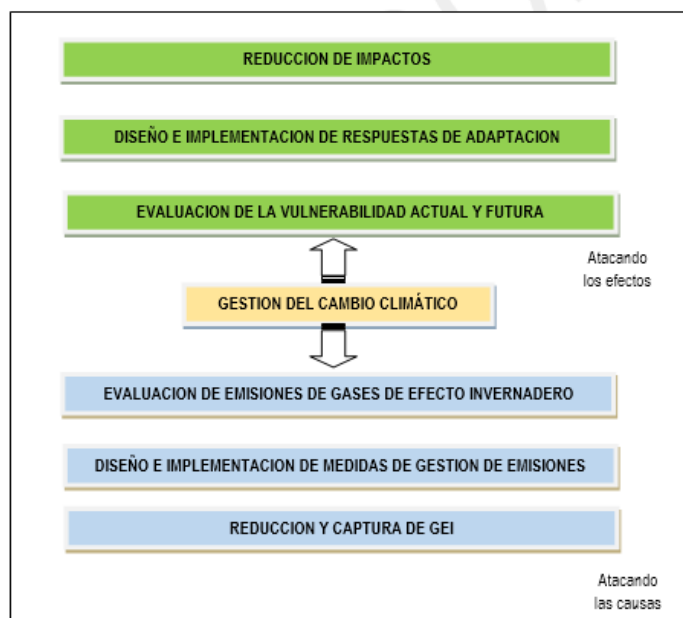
REDUCCION DE IMPACTOS

DISEÑO E IMPLEMENTACION DE RESPUESTAS DE ADAPTACION

EVALUACION DE LA VULNERABILIDAD ACTUAL Y FUTURA

Atacando los efectos

GESTION DEL CAMBIO CLIMÁTICO

EVALUACION DE EMISIONES DE GASES DE EFECTO INVERNADERO

DISEÑO E IMPLEMENTACION DE MEDIDAS DE GESTION DE EMISIONES

REDUCCION Y CAPTURA DE GEI

Atacando las causas